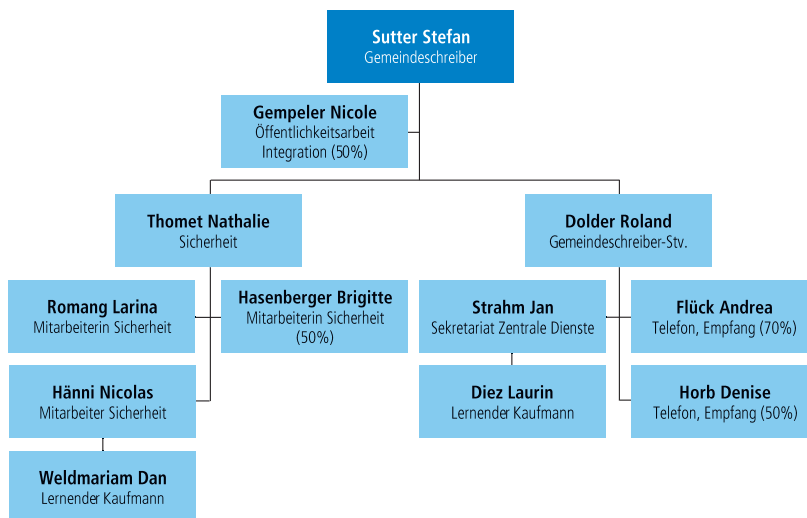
Sutter Stefan
Gemeindeschreiber

Gempeler Nicole
Öffentlichkeitsarbeit
Integration (50%)

Thomet Nathalie
Sicherheit

Dolder Roland
Gemeindeschreiber-Stv.

Romang Larina
Mitarbeiterin Sicherheit

Hasenberger Brigitte
Mitarbeiterin Sicherheit (50%)

Hänni Nicolas
Mitarbeiter Sicherheit

Weldmariam Dan
Lernender Kaufmann

Strahm Jan
Sekretariat Zentrale Dienste

Diez Laurin
Lernender Kaufmann

Flück Andrea
Telefon, Empfang (70%)

Horb Denise
Telefon, Empfang (50%)